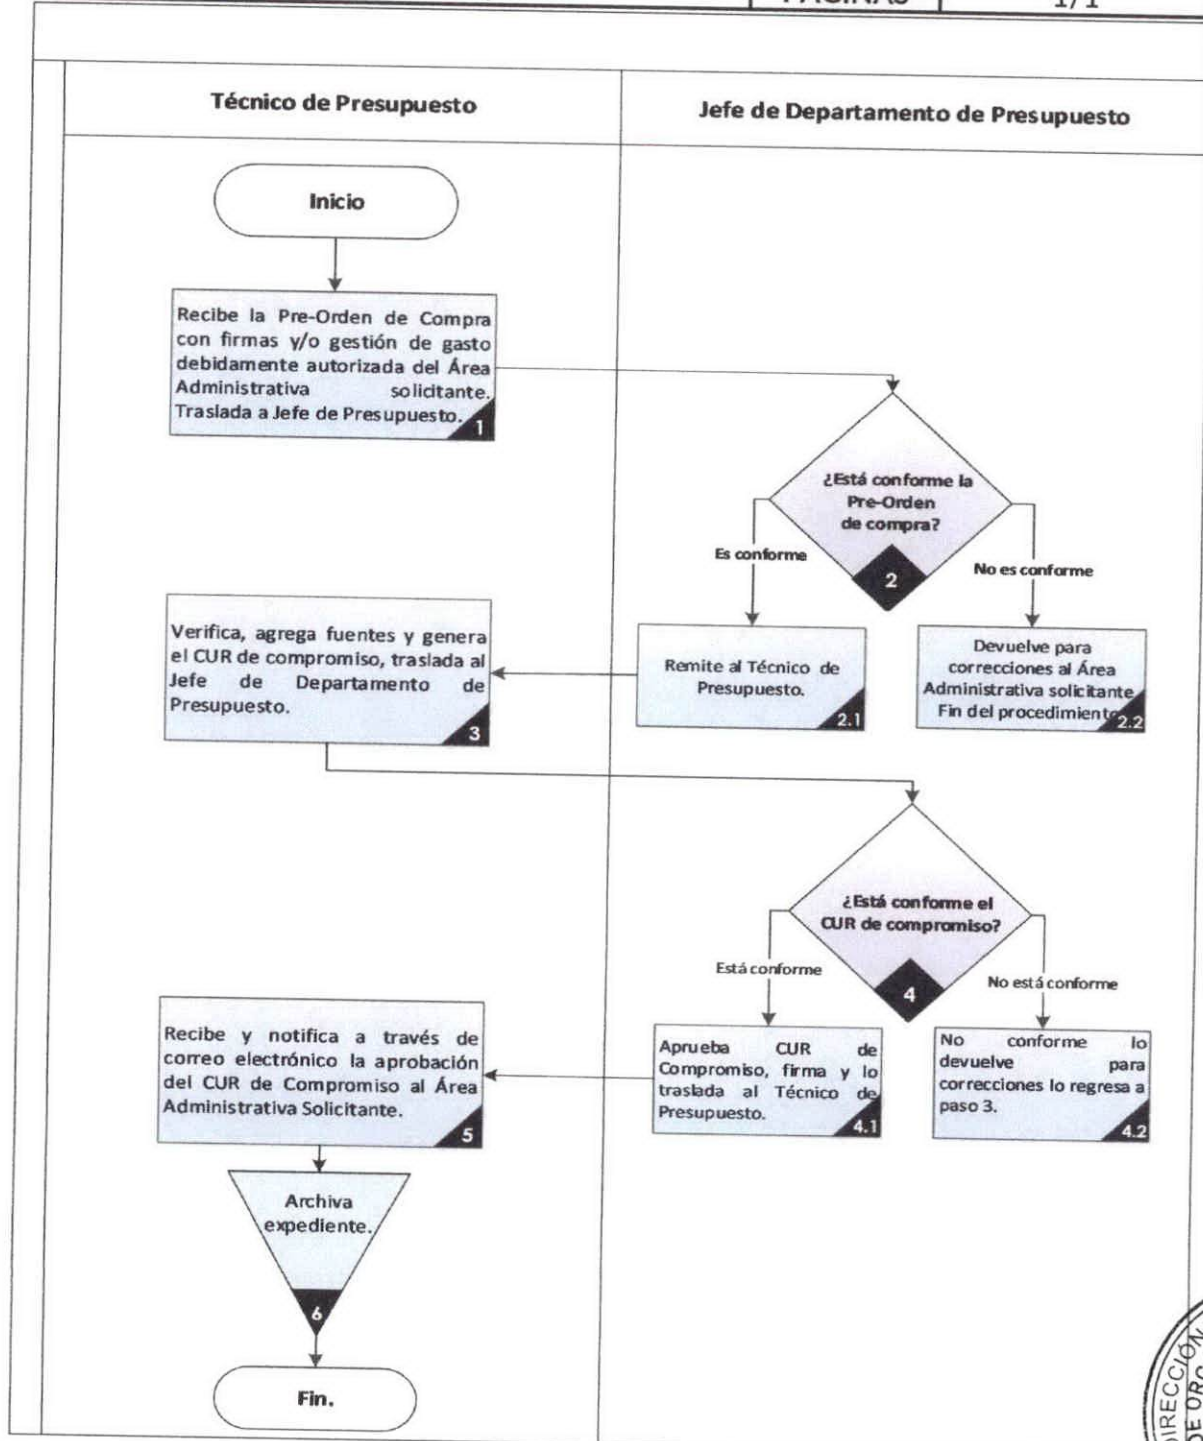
PÁGINAS 1/1

Técnico de Presupuesto

Jefe de Departamento de Presupuesto

Inicio

Recibe la Pre-Orden de Compra con firmas y/o gestión de gasto debidamente autorizada del Área Administrativa solicitante. Traslada a Jefe de Presupuesto. 1

¿Está conforme la Pre-Orden de compra? 2

Es conforme

No es conforme

Verifica, agrega fuentes y genera el CUR de compromiso, traslada al Jefe de Departamento de Presupuesto. 3

Remite al Técnico de Presupuesto. 2.1

Devuelve para correcciones al Área Administrativa solicitante Fin del procedimiento 2.2

¿Está conforme el CUR de compromiso? 4

Está conforme

No está conforme

Recibe y notifica a través de correo electrónico la aprobación del CUR de Compromiso al Área Administrativa Solicitante. 5

Aprueba CUR de Compromiso, firma y lo traslada al Técnico de Presupuesto. 4.1

No conforme lo devuelve para correcciones lo regresa a paso 3. 4.2

Archiva expediente. 6

Fin.

DIRECCIÓN DE ORO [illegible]